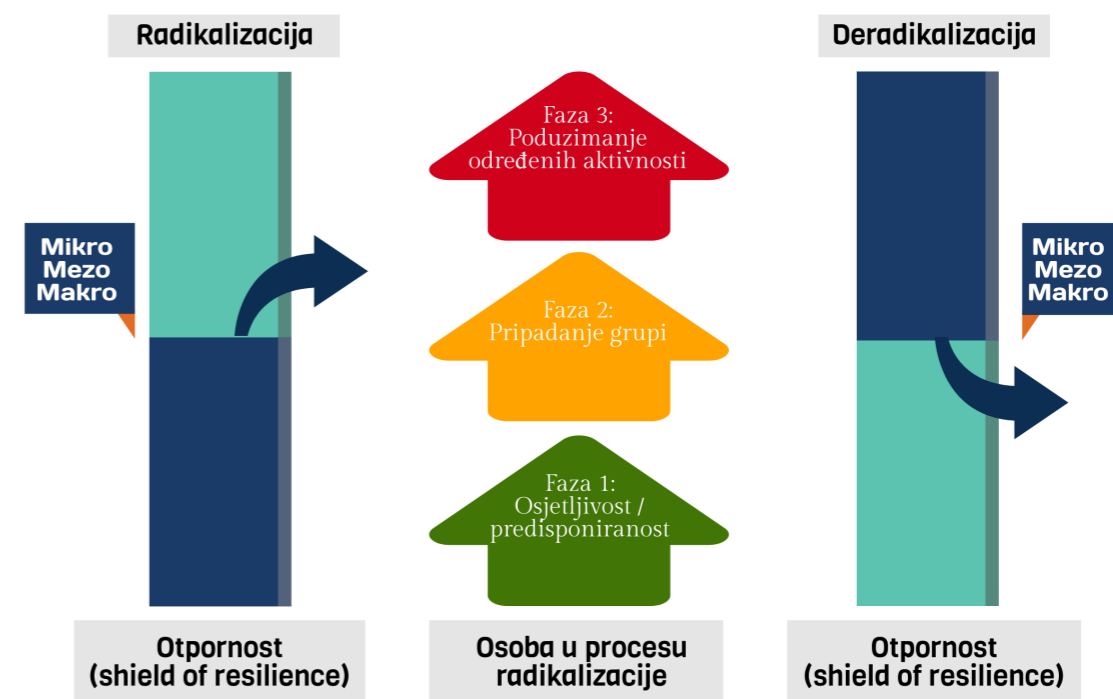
Radikalizacija

Deradikalizacija

Mikro
Mezo
Makro

Faza 3:
Poduzimanje određenih aktivnosti

Faza 2:
Pripadanje grupi

Faza 1:
Osjetljivost / predisponiranost

Mikro
Mezo
Makro

Otpornost
(shield of resilience)

Osoba u procesu radikalizacije

Otpornost
(shield of resilience)